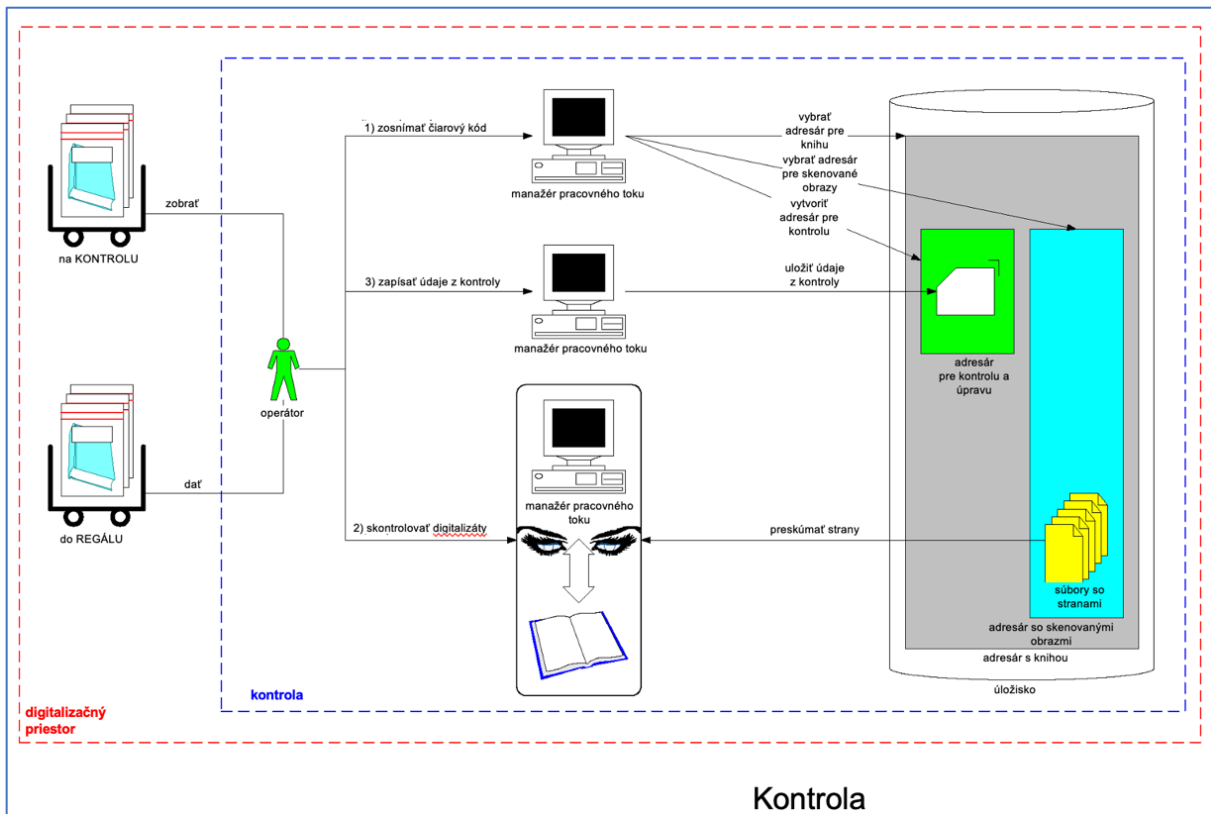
na KONTROLU

zobrať

do REGÁLU

dať

operátor

1) zosnímať čiarový kód

manažér pracovného toku

3) zapísať údaje z kontroly

manažér pracovného toku

2) skontrolovať digitalizáty

manažér pracovného toku

vybrať adresár pre knihu

vybrať adresár pre skenované obrazy

vytvoriť adresár pre kontrolu

uložiť údaje z kontroly

preskúmať strany

adresár pre kontrolu a úpravu

súbory so stranami

adresár so skenovanými obrazmi

adresár s knihou

úložisko

kontrola

digitalizačný priestor

Kontrola